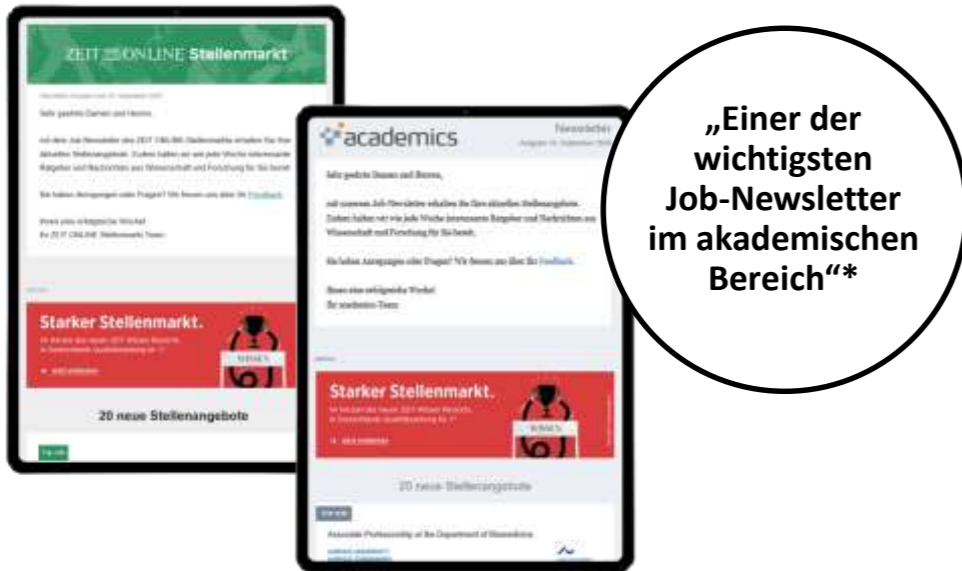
ZEIT ONLINE Stellenmarkt

Sehr geehrte Damen und Herren,

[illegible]

Sie haben Anregungen oder Fragen? Wir freuen uns über Ihr Feedback.

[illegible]

Starker Stellenmarkt.

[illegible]

WISSEN

20 neue Stellenangebote

academics

Newsletter

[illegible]

Sehr geehrte Damen und Herren,

mit unserem Job-Newsletter erhalten Sie Ihre aktuellen Stellenangebote. Zudem halten wir Sie jede Woche interessante Ratgeber und Nachrichten aus Wissenschaft und Forschung für Sie bereit.

Sie haben Anregungen oder Fragen? Wir freuen uns über Ihr Feedback.

Ihnen eine erfolgreiche Woche!
Ihr academics-Team

Starker Stellenmarkt.

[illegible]

WISSEN

20 neue Stellenangebote

Associate Professorship at the Department of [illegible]

„Einer der wichtigsten Job-Newsletter im akademischen Bereich“*